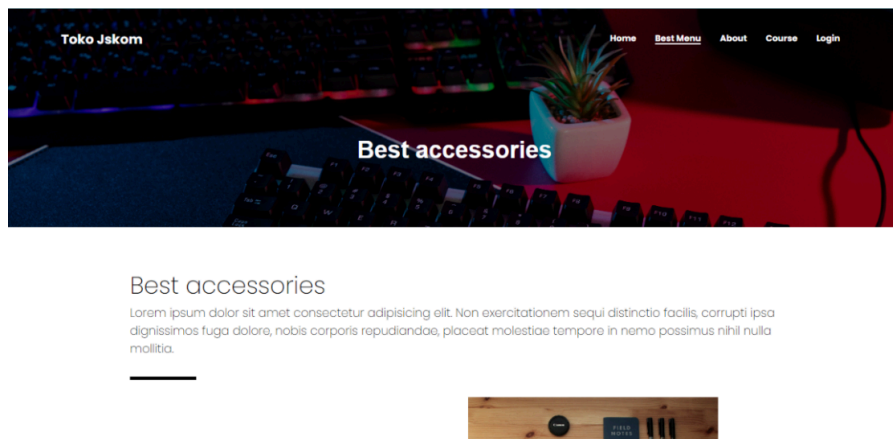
Toko Jskom

Home Best Menu About Course Login

Best accessories

Best accessories

Lorem ipsum dolor sit amet consectetur adipisicing elit. Non exercitationem sequi distinctio facilis, corrupti ipsa dignissimos fuga dolore, nobis corporis repudiandae, placeat molestiae tempore in nemo possimus nihil nulla mollitia.